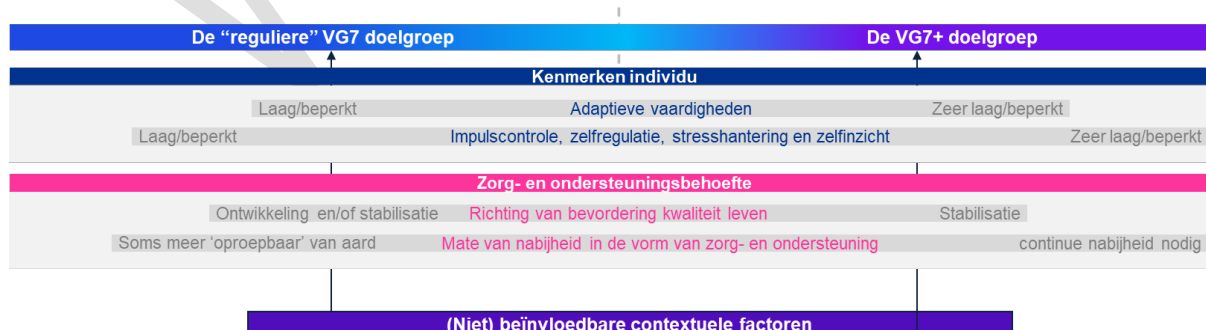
De “reguliere” VG7 doelgroep

De VG7+ doelgroep

Kenmerken individu

Laag/beperkt
Adaptieve vaardigheden
Zeer laag/beperkt

Laag/beperkt
Impulscontrole, zelfregulatie, stresshantering en zelfinzicht
Zeer laag/beperkt

Zorg- en ondersteuningsbehoefte

Ontwikkeling en/of stabilisatie
Richting van bevordering kwaliteit leven
Stabilisatie

Soms meer ‘oproepbaar’ van aard
Mate van nabijheid in de vorm van zorg- en ondersteuning
continue nabijheid nodig

(Niet) beïnvloedbare contextuele factoren